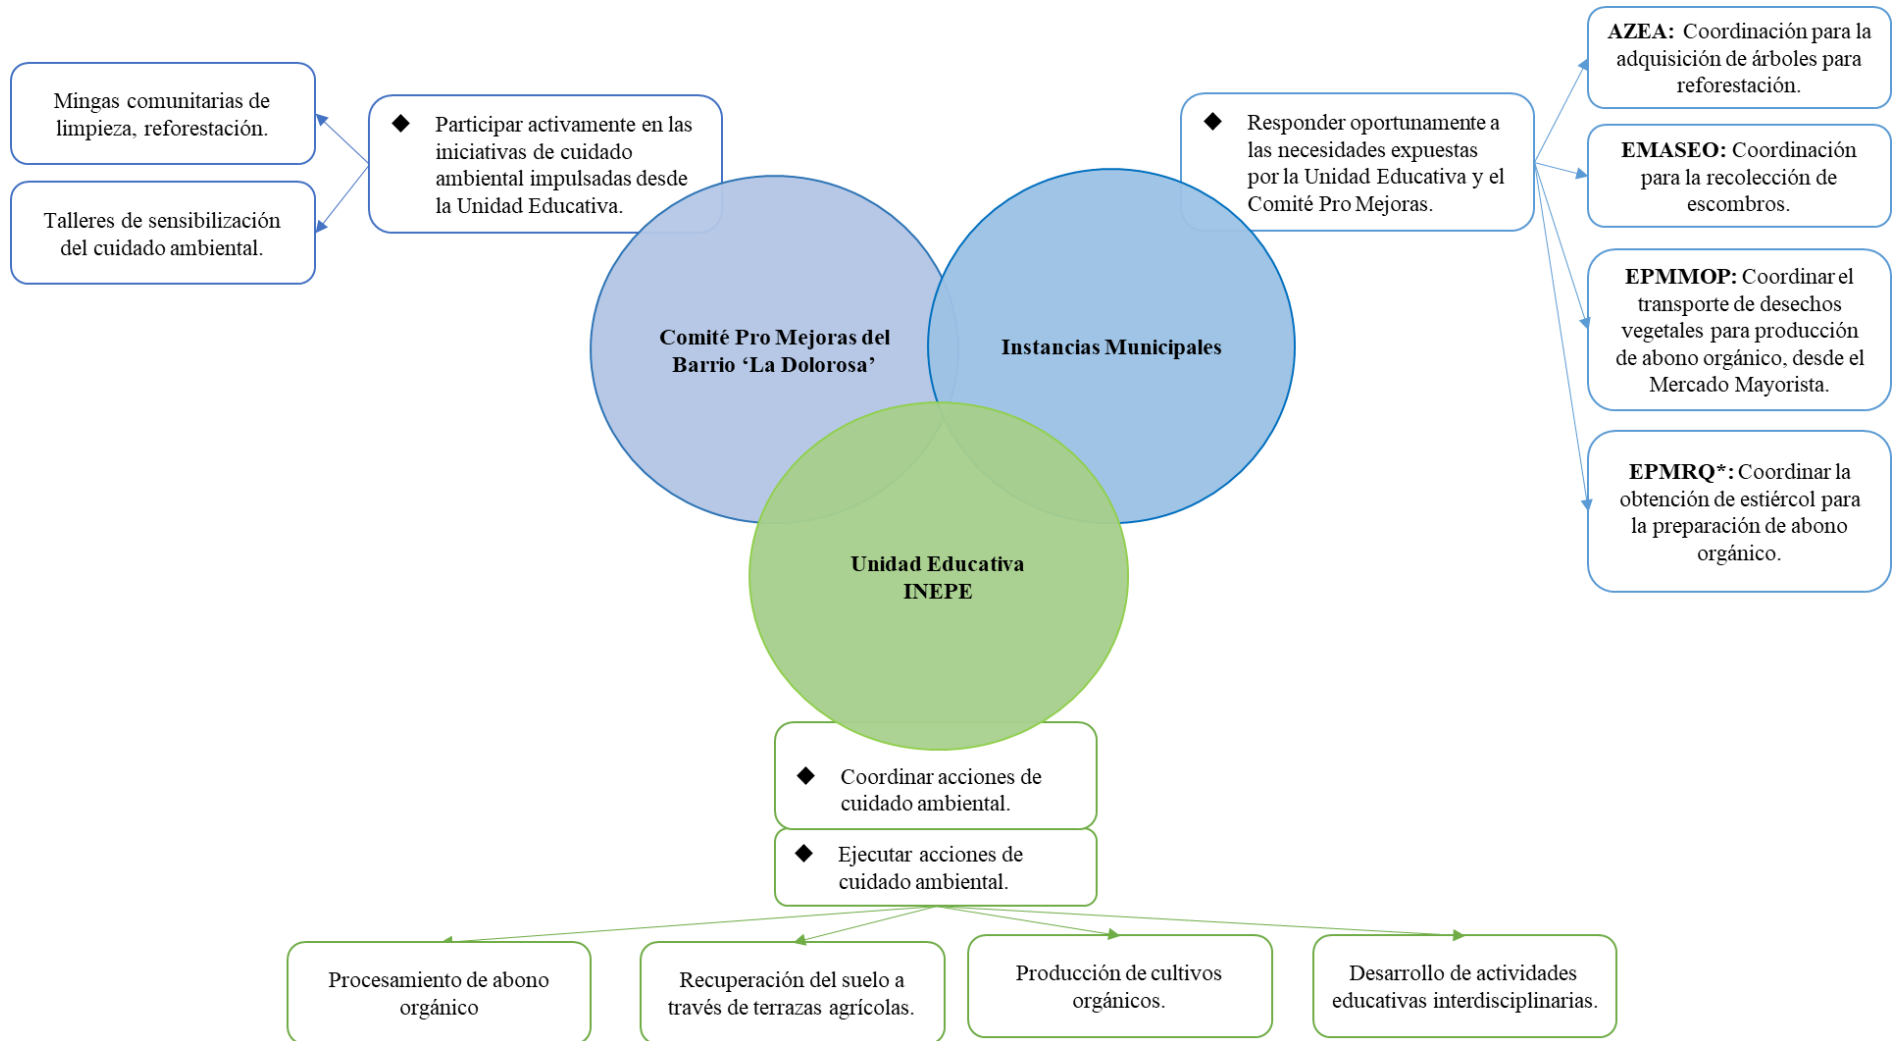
Mingas comunitarias de limpieza, reforestación.

Talleres de sensibilización del cuidado ambiental.

◆ Participar activamente en las iniciativas de cuidado ambiental impulsadas desde la Unidad Educativa.

◆ Responder oportunamente a las necesidades expuestas por la Unidad Educativa y el Comité Pro Mejoras.

**AZEA:** Coordinación para la adquisición de árboles para reforestación.

**EMASEO:** Coordinación para la recolección de escombros.

**EPMMOP:** Coordinar el transporte de desechos vegetales para producción de abono orgánico, desde el Mercado Mayorista.

**EPMRQ*:** Coordinar la obtención de estiércol para la preparación de abono orgánico.

**Comité Pro Mejoras del Barrio 'La Dolorosa'**

**Instancias Municipales**

**Unidad Educativa INEPE**

◆ Coordinar acciones de cuidado ambiental.

◆ Ejecutar acciones de cuidado ambiental.

Procesamiento de abono orgánico

Recuperación del suelo a través de terrazas agrícolas.

Producción de cultivos orgánicos.

Desarrollo de actividades educativas interdisciplinarias.